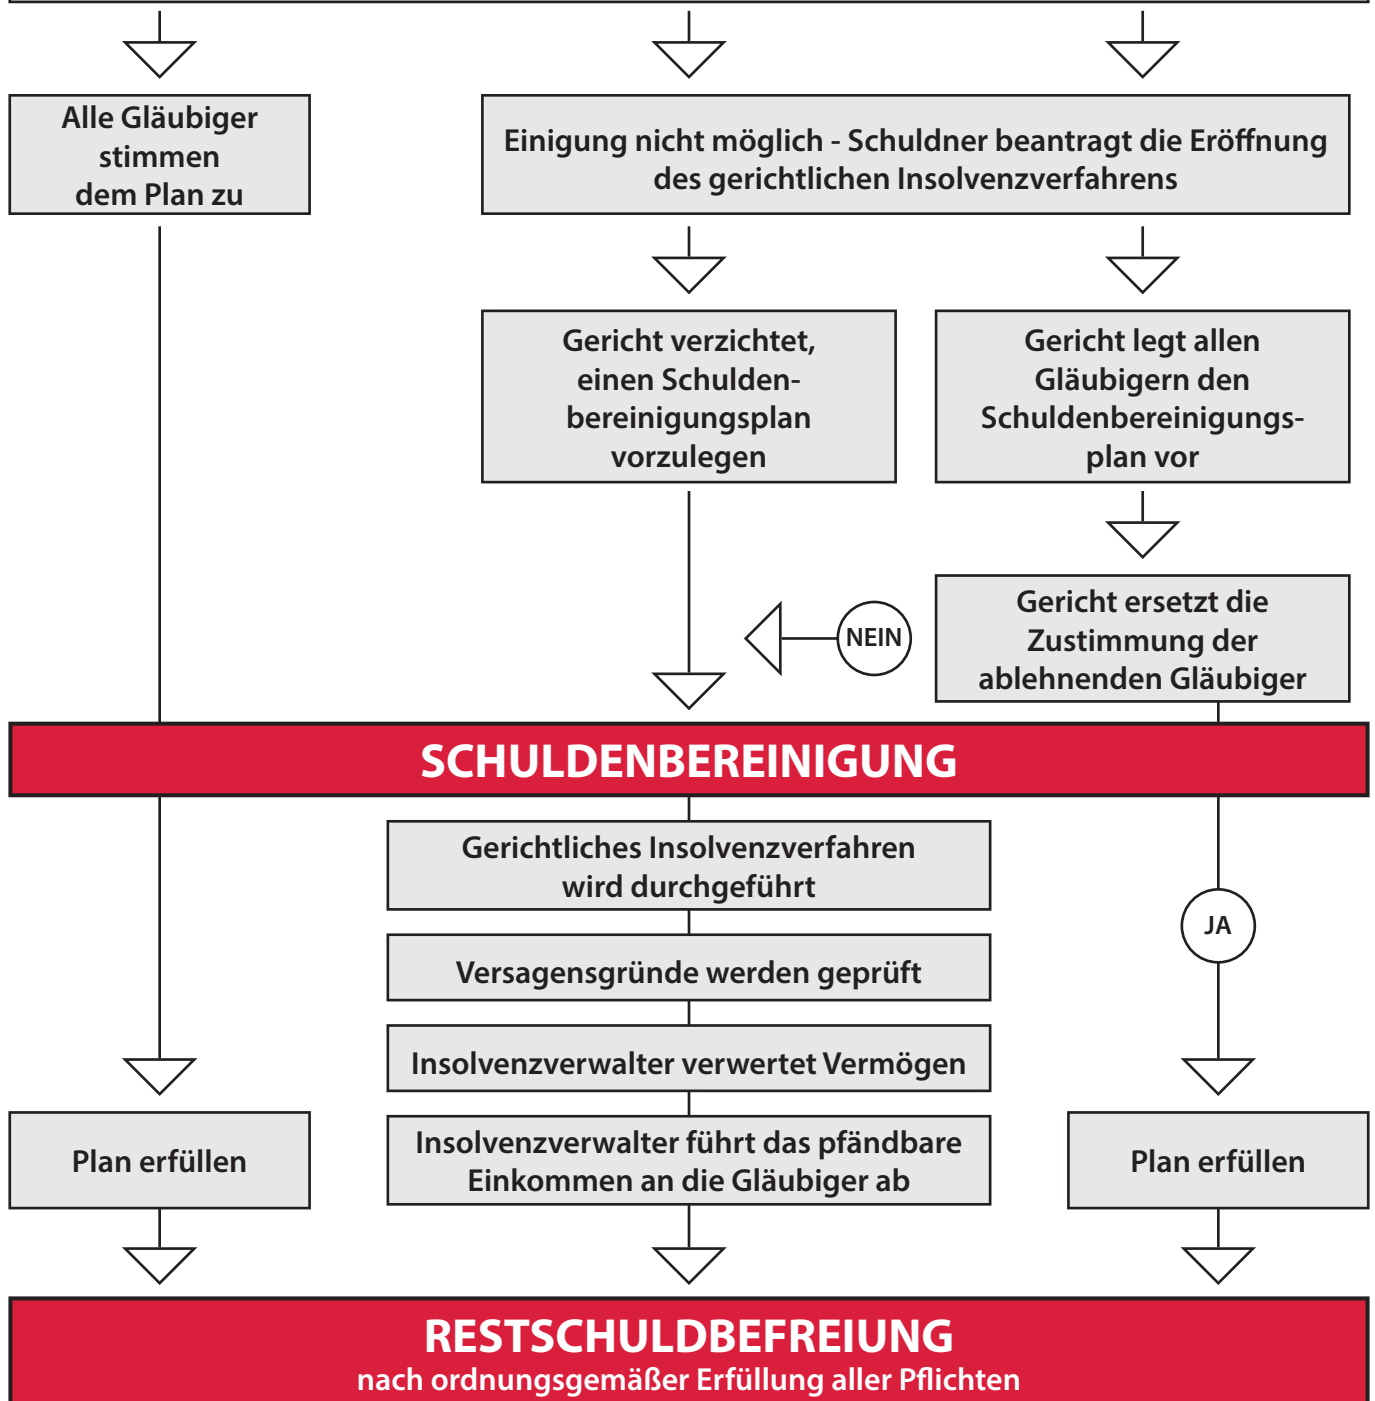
Alle Gläubiger stimmen dem Plan zu

Einigung nicht möglich - Schuldner beantragt die Eröffnung des gerichtlichen Insolvenzverfahrens

Gericht verzichtet, einen Schuldenbereinigungsplan vorzulegen

Gericht legt allen Gläubigern den Schuldenbereinigungsplan vor

Gericht ersetzt die Zustimmung der ablehnenden Gläubiger

NEIN

SCHULDENBEREINIGUNG

Gerichtliches Insolvenzverfahren wird durchgeführt

Versagensgründe werden geprüft

Insolvenzverwalter verwertet Vermögen

Insolvenzverwalter führt das pfändbare Einkommen an die Gläubiger ab

JA

Plan erfüllen

Plan erfüllen

RESTSCHULDBEFREIUNG
nach ordnungsgemäßer Erfüllung aller Pflichten